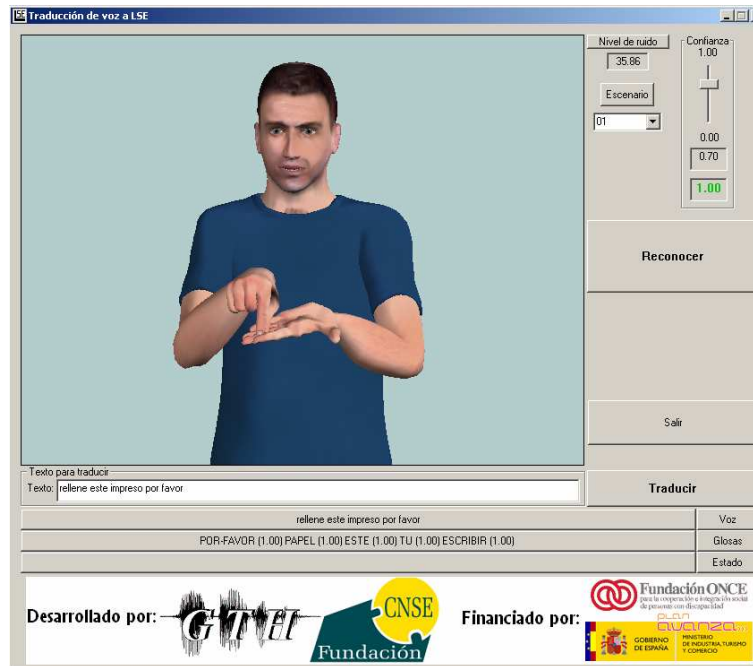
Traducción de voz a LSE

Nivel de ruido
35.86
Escenario
01
Confianza
1.00
0.00
0.70
1.00

Reconocer

Salir

Texto para traducir
Texto: rellene este impreso por favor

Traducir

rellene este impreso por favor | Voz
POR-FAVOR (1.00) PAPEL (1.00) ESTE (1.00) TU (1.00) ESCRIBIR (1.00) | Glosas
Estado

Desarrollado por: GTH
CNSE Fundación
Financiado por:
Fundación ONCE para la cooperación e integración social de personas con discapacidad
plan avanza
GOBIERNO DE ESPAÑA
MINISTERIO DE INDUSTRIA, TURISMO Y COMERCIO